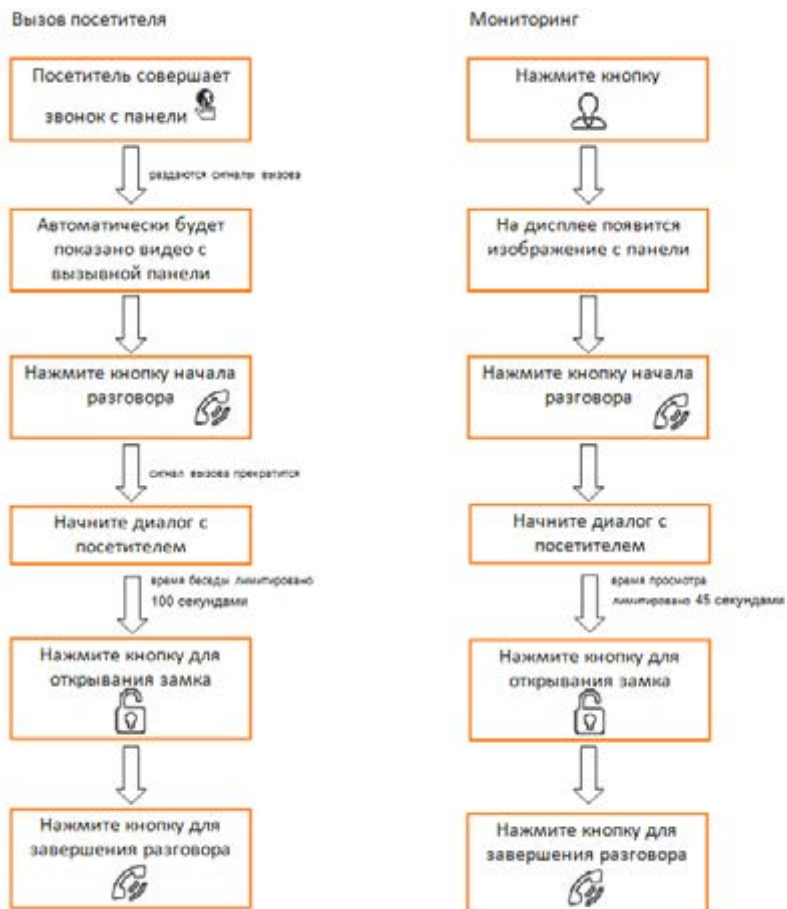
Вызов посетителя

Посетитель совершает звонок с панели

раздаются сигналы вызова

Автоматически будет показано видео с вызывной панели

Нажмите кнопку начала разговора

сигнал вызова прекратится

Начните диалог с посетителем

время беседы лимитировано 100 секундами

Нажмите кнопку для открывания замка

Нажмите кнопку для завершения разговора

Мониторинг

Нажмите кнопку

На дисплее появится изображение с панели

Нажмите кнопку начала разговора

Начните диалог с посетителем

время просмотра лимитировано 45 секундами

Нажмите кнопку для открывания замка

Нажмите кнопку для завершения разговора